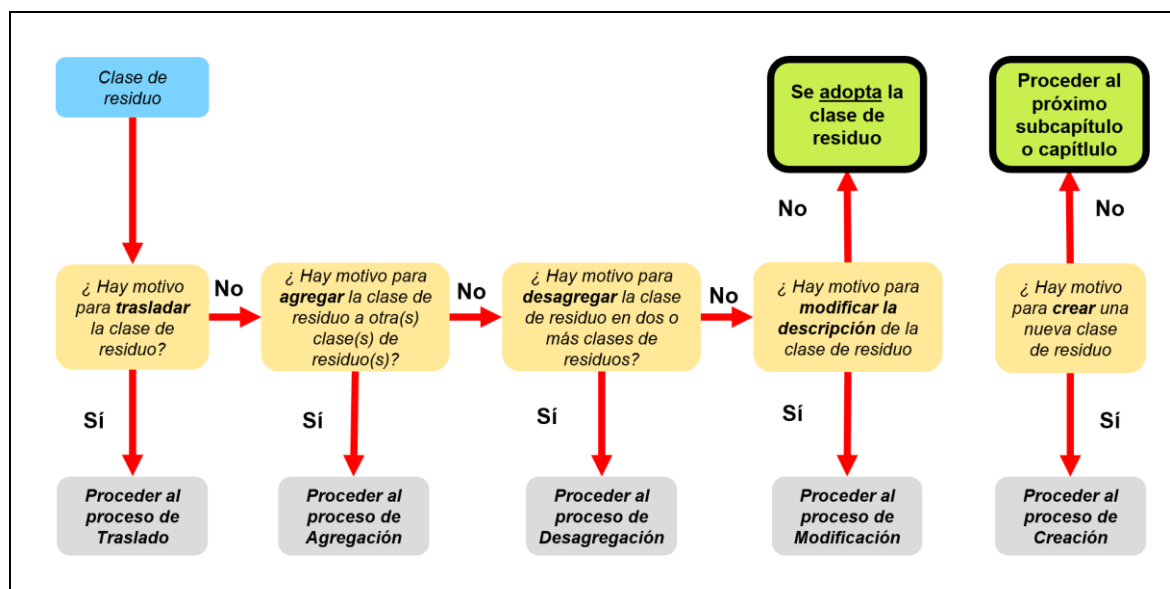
Clase de residuo

Se adopta la clase de residuo

Proceder al próximo subcapítulo o capítulo

No

No

¿ Hay motivo para trasladar la clase de residuo?

No

¿ Hay motivo para agregar la clase de residuo a otra(s) clase(s) de residuo(s)?

No

¿ Hay motivo para desagregar la clase de residuo en dos o más clases de residuos?

No

¿ Hay motivo para modificar la descripción de la clase de residuo

¿ Hay motivo para crear una nueva clase de residuo

Sí

Sí

Sí

Sí

Sí

Proceder al proceso de Traslado

Proceder al proceso de Agregación

Proceder al proceso de Desagregación

Proceder al proceso de Modificación

Proceder al proceso de Creación